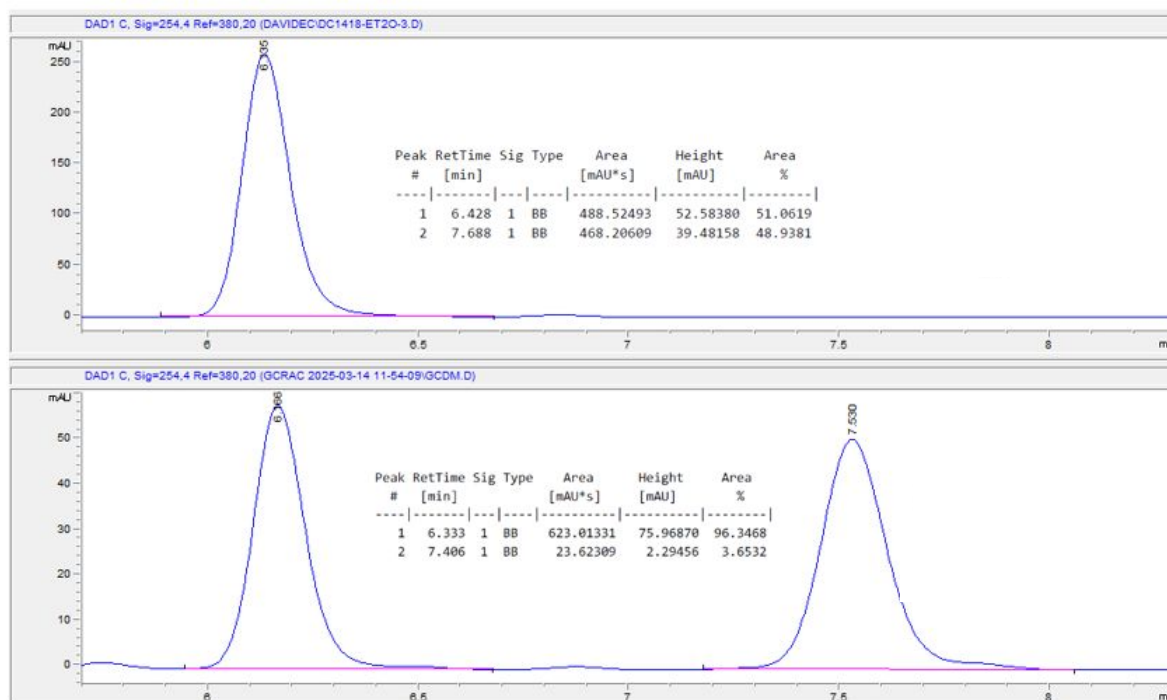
DAD1 C, Sig=254,4 Ref=380,20 (DAVIDEC\DC1418-ET2O-3.D)

mAU
250
200
150
100
50
0

6.135

| Peak # | RetTime [min] | Sig | Type | Area [mAU*s] | Height [mAU] | Area % |
|---|---|---|---|---|---|---|
| 1 | 6.428 | 1 | BB | 488.52493 | 52.58380 | 51.0619 |
| 2 | 7.688 | 1 | BB | 468.20609 | 39.48158 | 48.9381 |

6 6.5 7 7.5 8 m

DAD1 C, Sig=254,4 Ref=380,20 (GCRAC 2025-03-14 11-54-09\GCDM.D)

mAU
50
40
30
20
10
0

6.166

7.530

| Peak # | RetTime [min] | Sig | Type | Area [mAU*s] | Height [mAU] | Area % |
|---|---|---|---|---|---|---|
| 1 | 6.333 | 1 | BB | 623.01331 | 75.96870 | 96.3468 |
| 2 | 7.406 | 1 | BB | 23.62309 | 2.29456 | 3.6532 |

6 6.5 7 7.5 8 m